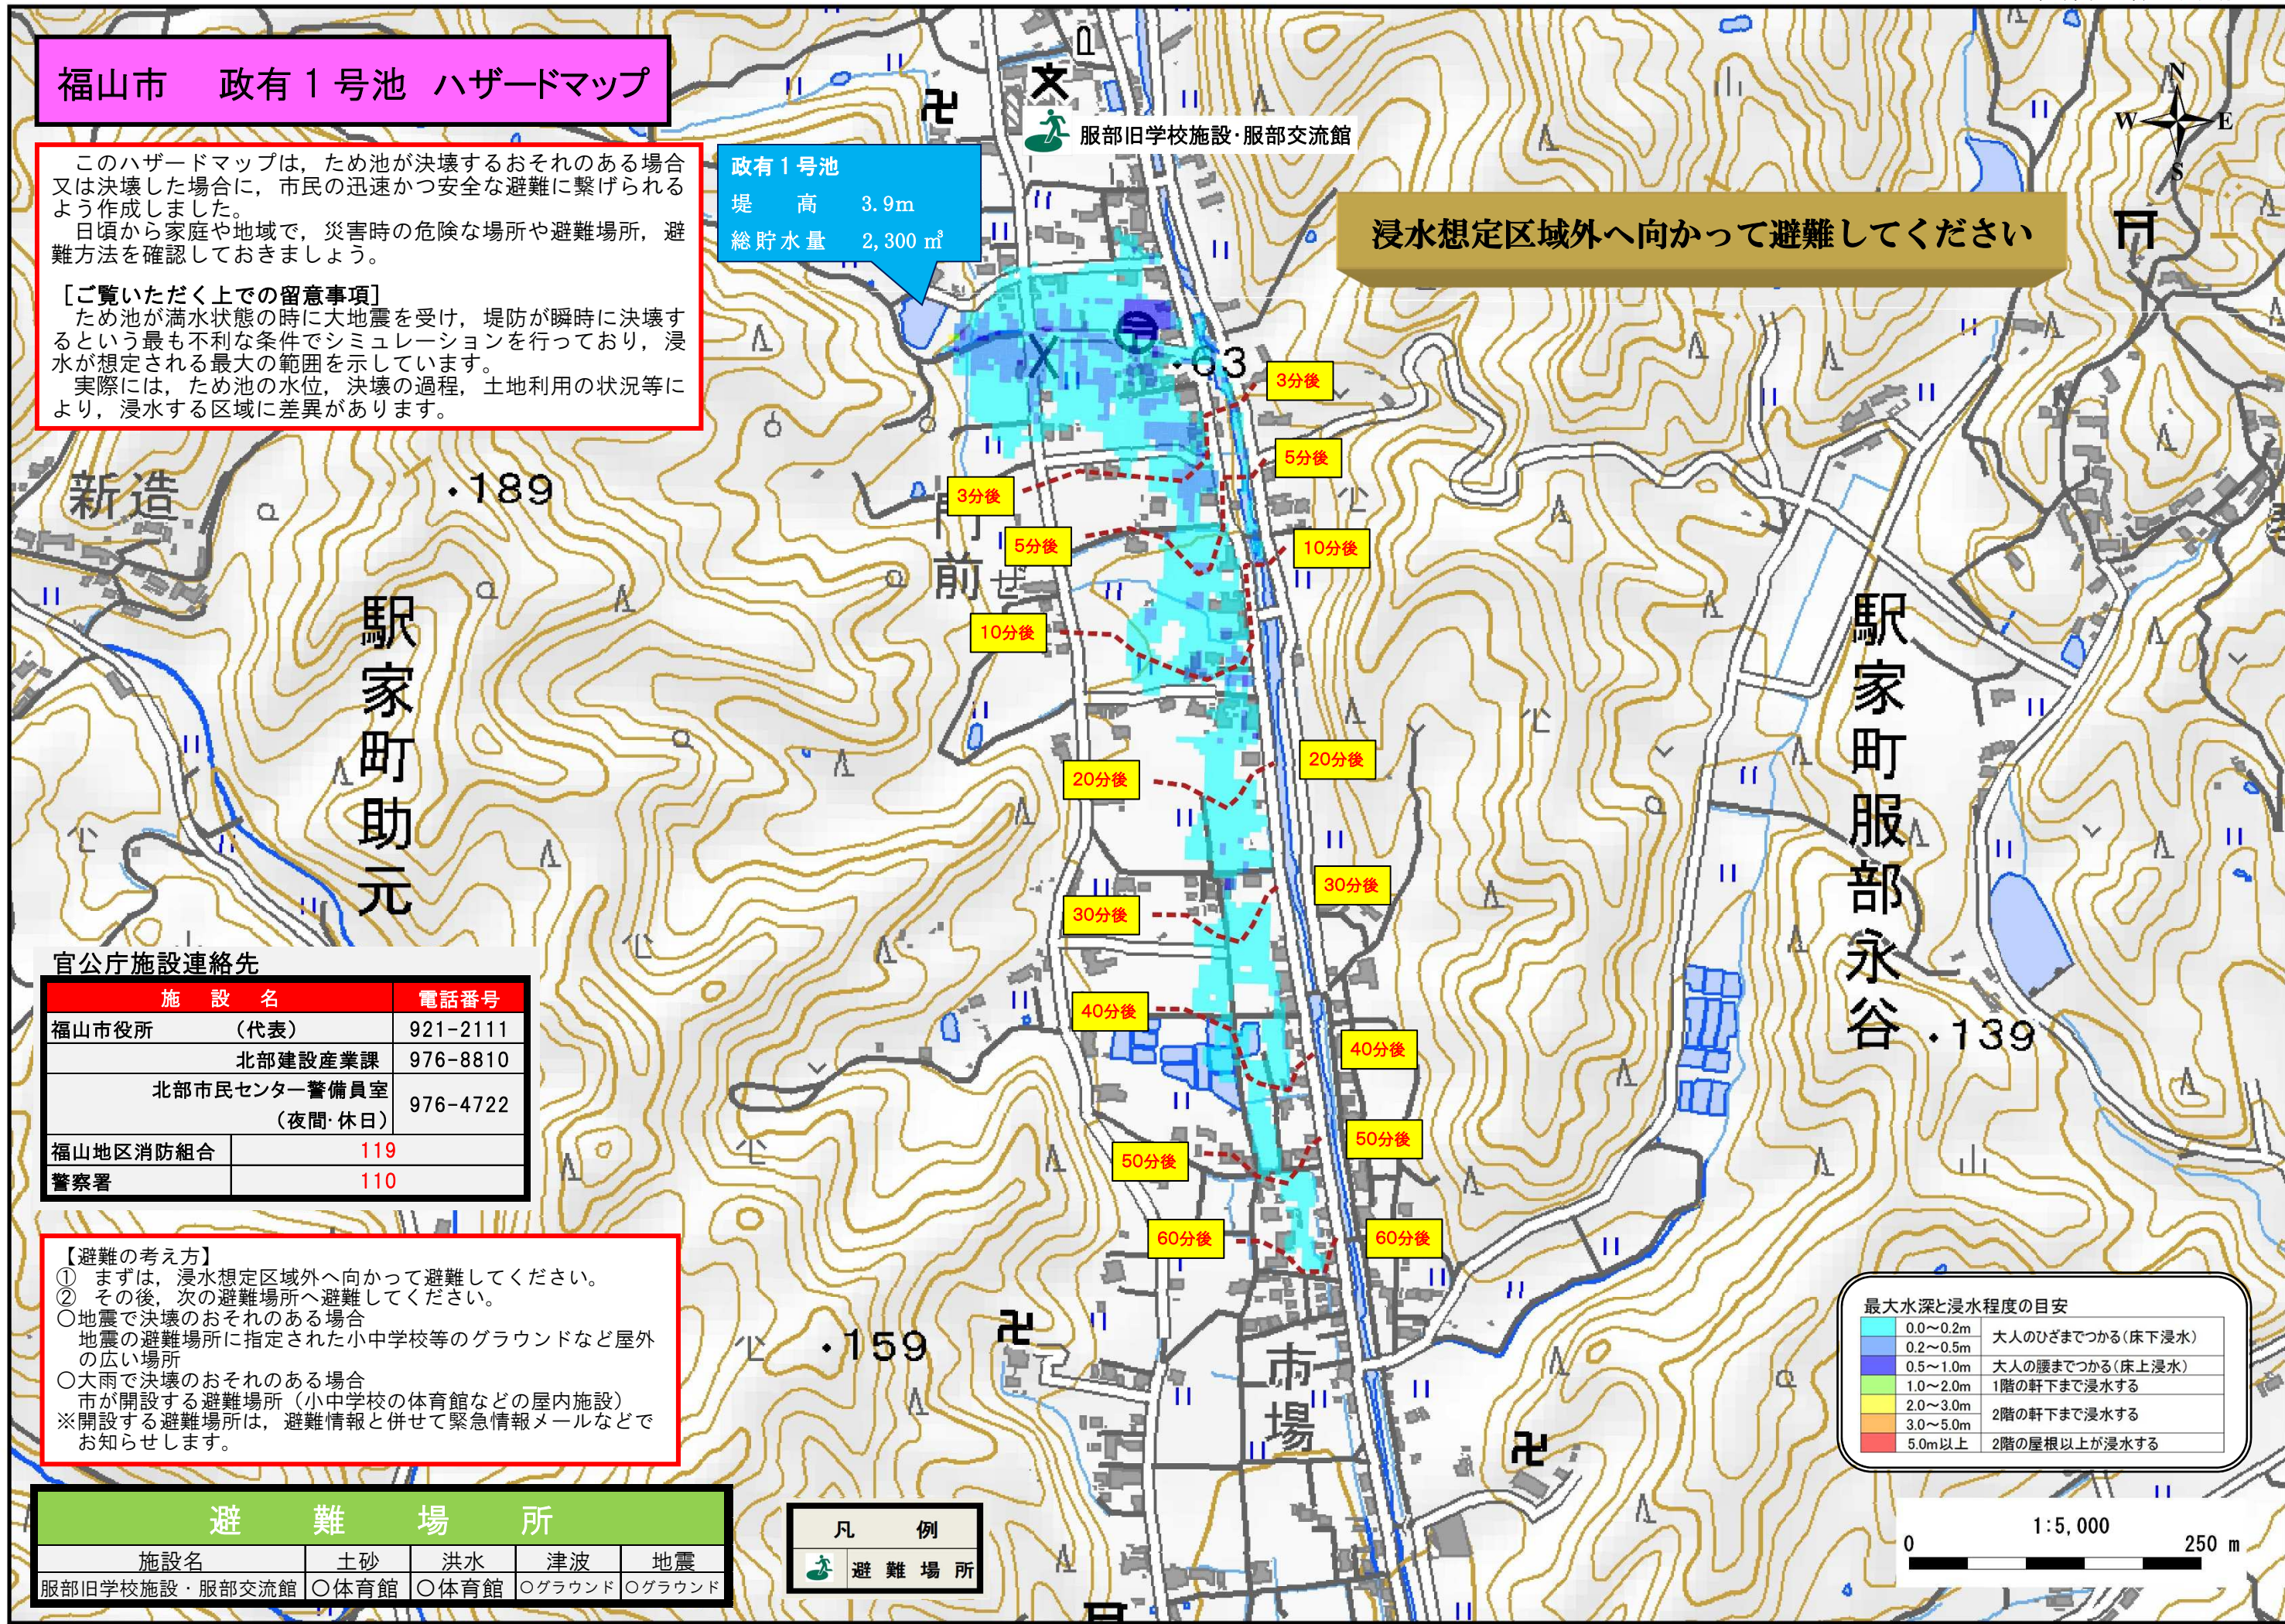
福山市　政有１号池　ハザードマップ

このハザードマップは，ため池が決壊するおそれのある場合又は決壊した場合に，市民の迅速かつ安全な避難に繋げられるよう作成しました。
日頃から家庭や地域で，災害時の危険な場所や避難場所，避難方法を確認しておきましょう。

［ご覧いただく上での留意事項］
ため池が満水状態の時に大地震を受け，堤防が瞬時に決壊するという最も不利な条件でシミュレーションを行っており，浸水が想定される最大の範囲を示しています。
実際には，ため池の水位，決壊の過程，土地利用の状況等により，浸水する区域に差異があります。

政有１号池
堤　高　3.9m
総貯水量　2,300 ㎥

服部旧学校施設･服部交流館

浸水想定区域外へ向かって避難してください

N
W
E
S

新造
・189
駅家町助元
門前
・63
3分後
5分後
3分後
5分後
10分後
10分後
20分後
20分後
30分後
30分後
40分後
40分後
50分後
50分後
60分後
60分後
駅家町服部永谷
・139
・159
市場

官公庁施設連絡先
| 施　設　名 | 電話番号 |
|---|---|
| 福山市役所　（代表） | 921-2111 |
| 北部建設産業課 | 976-8810 |
| 北部市民センター警備員室（夜間･休日） | 976-4722 |
| 福山地区消防組合 | 119 |
| 警察署 | 110 |

【避難の考え方】
①　まずは，浸水想定区域外へ向かって避難してください。
②　その後，次の避難場所へ避難してください。
○地震で決壊のおそれのある場合
地震の避難場所に指定された小中学校等のグラウンドなど屋外の広い場所
○大雨で決壊のおそれのある場合
市が開設する避難場所（小中学校の体育館などの屋内施設）
※開設する避難場所は，避難情報と併せて緊急情報メールなどでお知らせします。

避　難　場　所
| 施設名 | 土砂 | 洪水 | 津波 | 地震 |
|---|---|---|---|---|
| 服部旧学校施設・服部交流館 | ○体育館 | ○体育館 | ○グラウンド | ○グラウンド |

凡　例
避難場所

最大水深と浸水程度の目安
| 0.0～0.2m | 大人のひざまでつかる(床下浸水) |
|---|---|
| 0.2～0.5m | |
| 0.5～1.0m | 大人の腰までつかる(床上浸水) |
| 1.0～2.0m | 1階の軒下まで浸水する |
| 2.0～3.0m | 2階の軒下まで浸水する |
| 3.0～5.0m | |
| 5.0m以上 | 2階の屋根以上が浸水する |

1:5,000
0
250 m